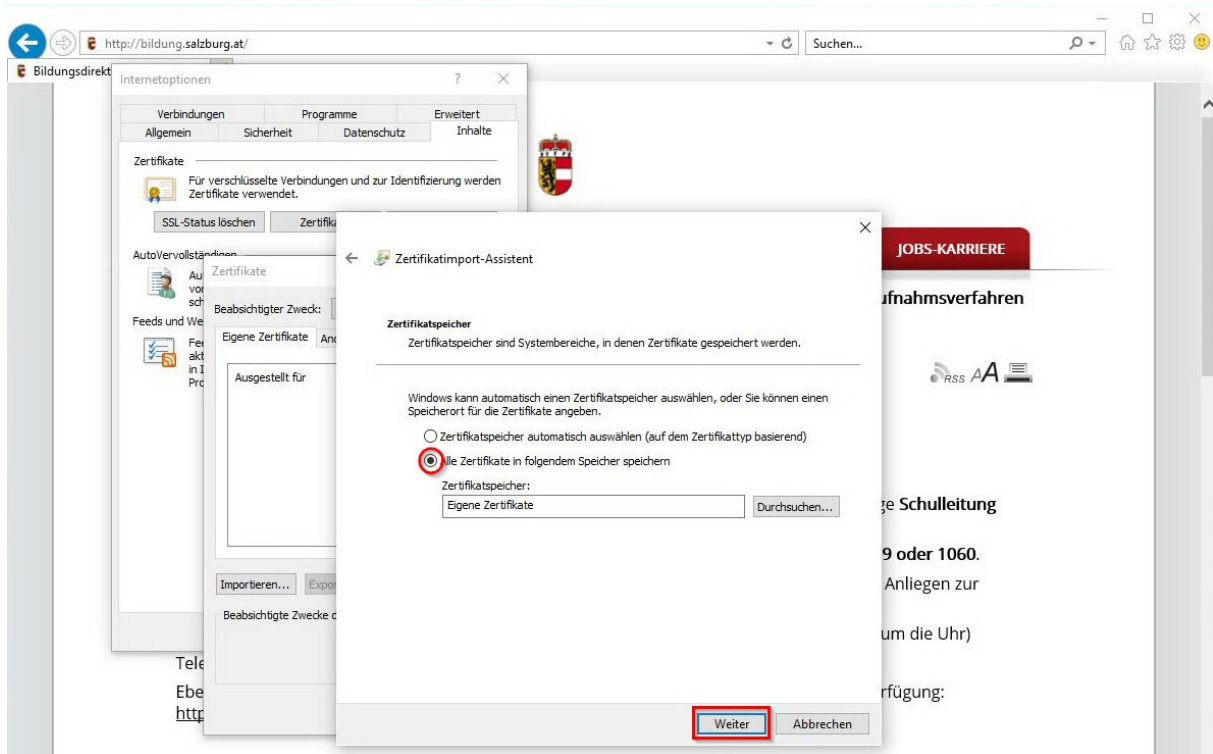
http://bildung.salzburg.at/

Suchen...

Bildungsdirekt

Internetoptionen

?

Verbindungen Programme Erweitert
Allgemein Sicherheit Datenschutz Inhalte

Zertifikate

Für verschlüsselte Verbindungen und zur Identifizierung werden Zertifikate verwendet.

SSL-Status löschen Zertifik

AutoVervollständigen

Au
vo
sch

Feeds und We

Fe
akt
in I
Pro

Zertifikate

Beabsichtigter Zweck:

Eigene Zertifikate An

Ausgestellt für

Importieren... Expo

Beabsichtigte Zwecke d

Zertifikatimport-Assistent

Zertifikatspeicher

Zertifikatspeicher sind Systembereiche, in denen Zertifikate gespeichert werden.

Windows kann automatisch einen Zertifikatspeicher auswählen, oder Sie können einen Speicherort für die Zertifikate angeben.

Zertifikatspeicher automatisch auswählen (auf dem Zertifikattyp basierend)

lle Zertifikate in folgendem Speicher speichern

Zertifikatspeicher:

Eigene Zertifikate

Durchsuchen...

Weiter Abbrechen

JOBS-KARRIERE

ufnahmsverfahren

RSS AA

ge Schulleitung

9 oder 1060.

Anliegen zur

um die Uhr)

Tele

Ebe

rfügung:

http